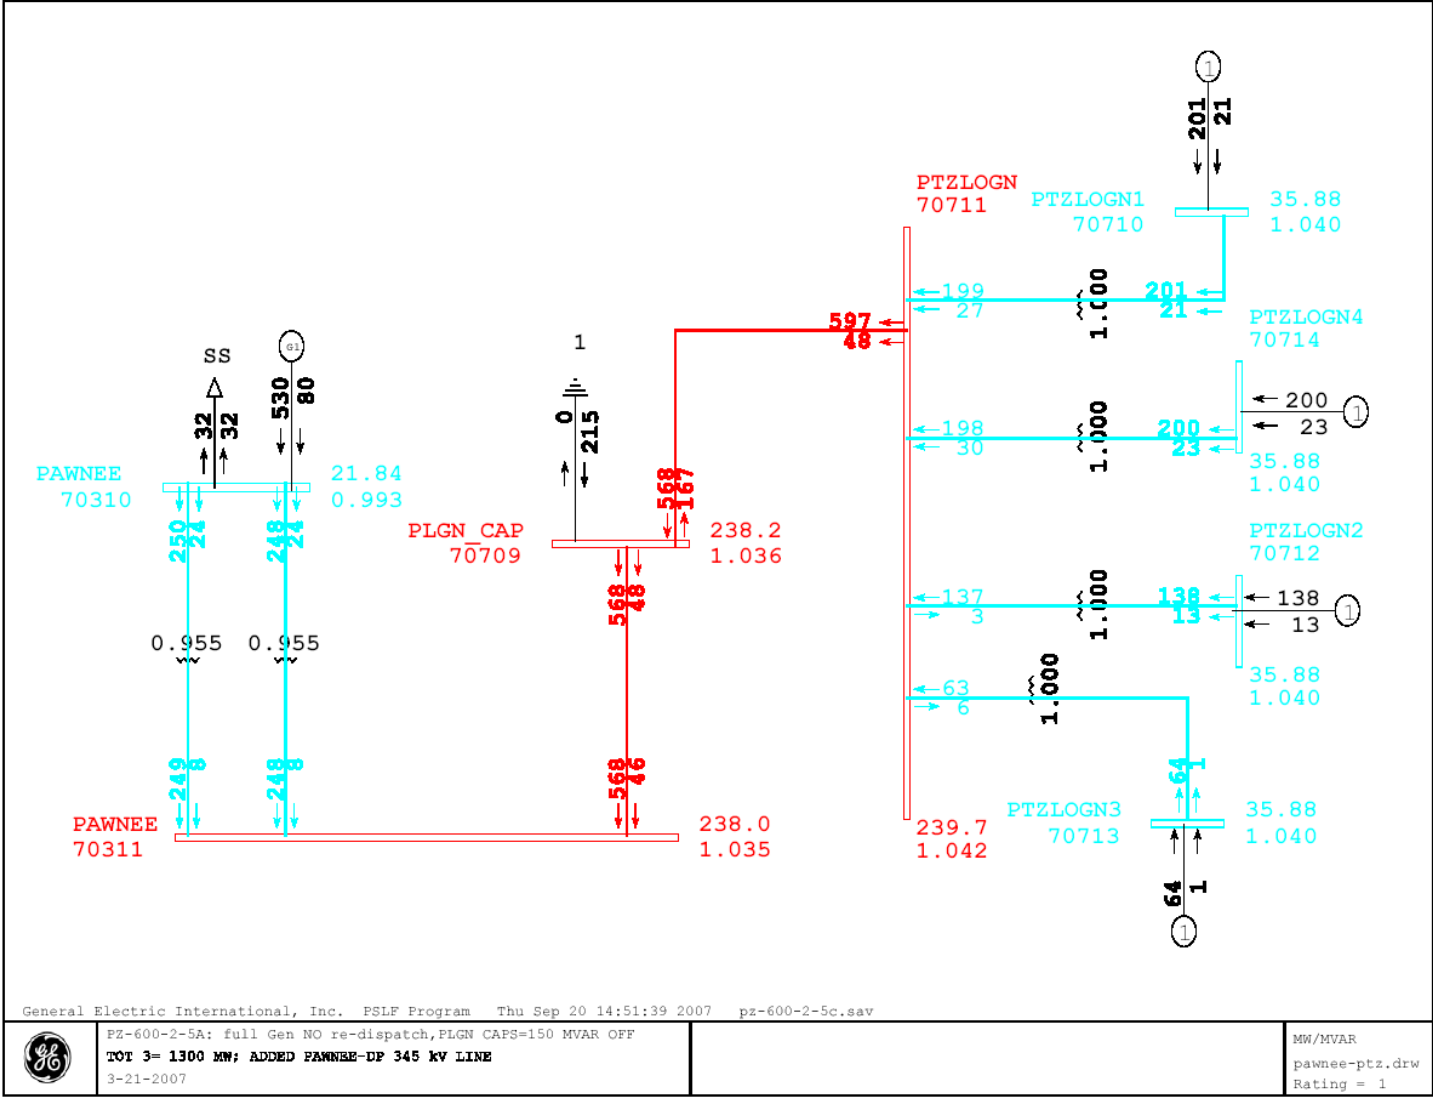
1
201
21
PTZLOGN
70711
PTZLOGN1
70710
35.88
1.040
199
27
1.000
201
21
PTZLOGN4
70714
597
48
SS
G1
1
32
32
530
80
0
215
198
30
1.000
200
23
200
23
1
35.88
1.040
PAWNEE
70310
21.84
0.993
568
167
PLGN_CAP
70709
238.2
1.036
250
24
248
24
568
48
PTZLOGN2
70712
137
3
1.000
138
13
138
13
1
0.955
0.955
35.88
1.040
63
6
1.000
249
8
248
8
568
46
64
1
PAWNEE
70311
238.0
1.035
239.7
1.042
PTZLOGN3
70713
35.88
1.040
64
1
1
General Electric International, Inc. PSLF Program Thu Sep 20 14:51:39 2007 pz-600-2-5c.sav
PZ-600-2-5A: full Gen NO re-dispatch,PLGN CAPS=150 MVAR OFF
TOT 3= 1300 MW; ADDED PAWNEE-DP 345 kV LINE
3-21-2007
MW/MVAR
pawnee-ptz.drw
Rating = 1